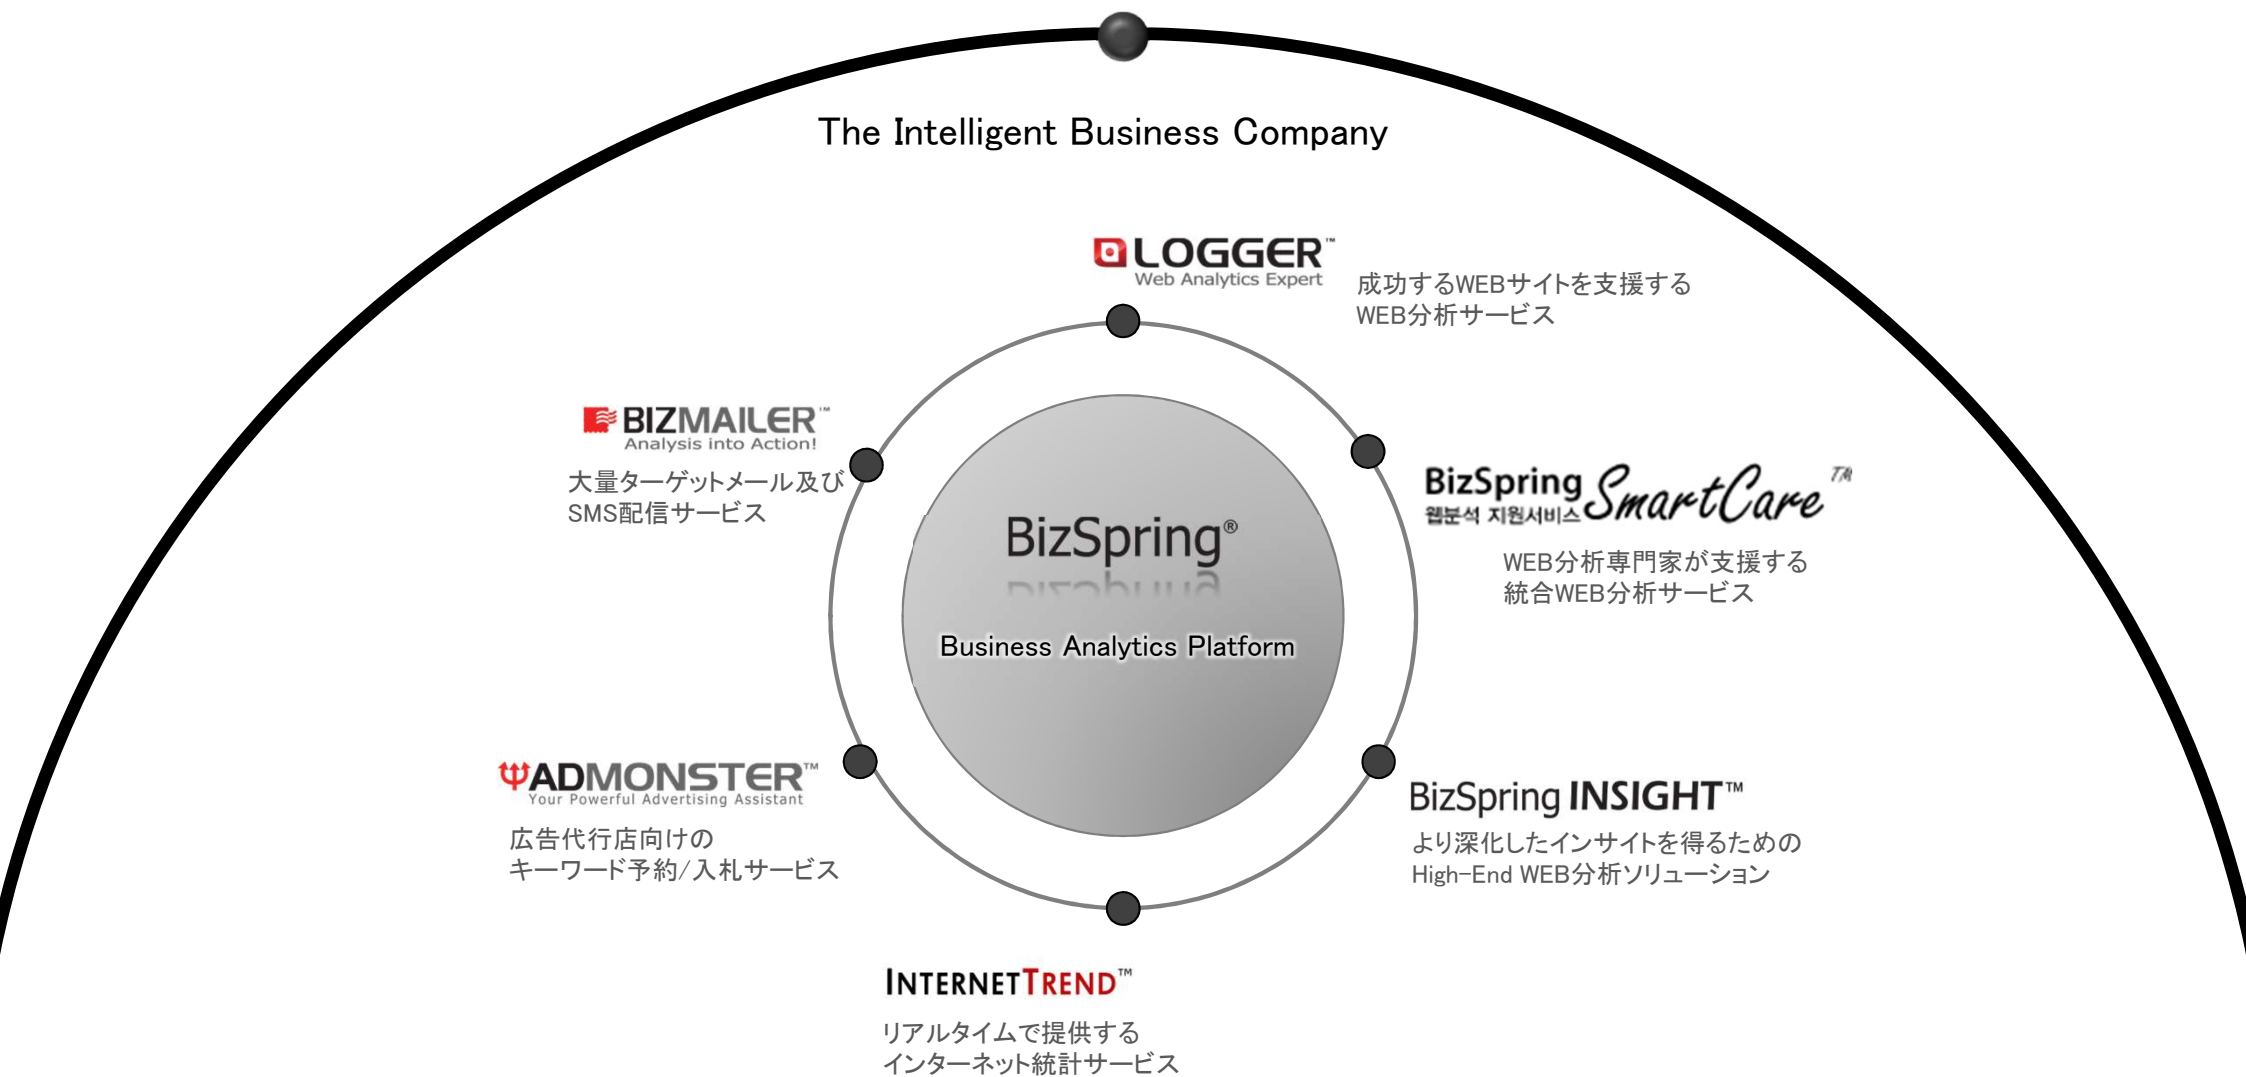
The Intelligent Business Company

LOGGER™
Web Analytics Expert

成功するWEBサイトを支援する
WEB分析サービス

BIZMAILER™
Analysis into Action!

大量ターゲットメール及び
SMS配信サービス

BizSpring®

Business Analytics Platform

BizSpring SmartCare™
웹분석 지원서비스

WEB分析専門家が支援する
統合WEB分析サービス

ADMONSTER™
Your Powerful Advertising Assistant

広告代行店向けの
キーワード予約/入札サービス

BizSpring INSIGHT™

より深化したインサイトを得るための
High-End WEB分析ソリューション

INTERNETTREND™

リアルタイムで提供する
インターネット統計サービス